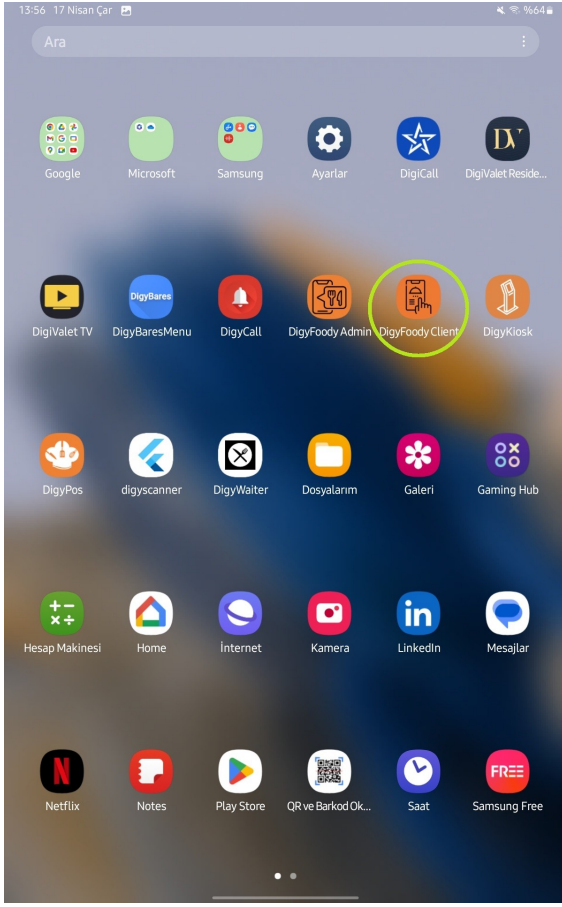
13:56 17 Nisan Çar
%64

Ara

Google
Microsoft
Samsung
Ayarlar
DigiCall
DV
DigiValet Reside...

DigiValet TV
DigyBares
DigyBaresMenu
DigyCall
DigyFoody Admin
DigyFoody Client
DigyKiosk

DigyPos
digyscanner
DigyWaiter
Dosyalarım
Galeri
Gaming Hub

Hesap Makinesi
Home
İnternet
Kamera
LinkedIn
Mesajlar

Netflix
Notes
Play Store
QR ve Barkod Ok...
Saat
FREE
Samsung Free